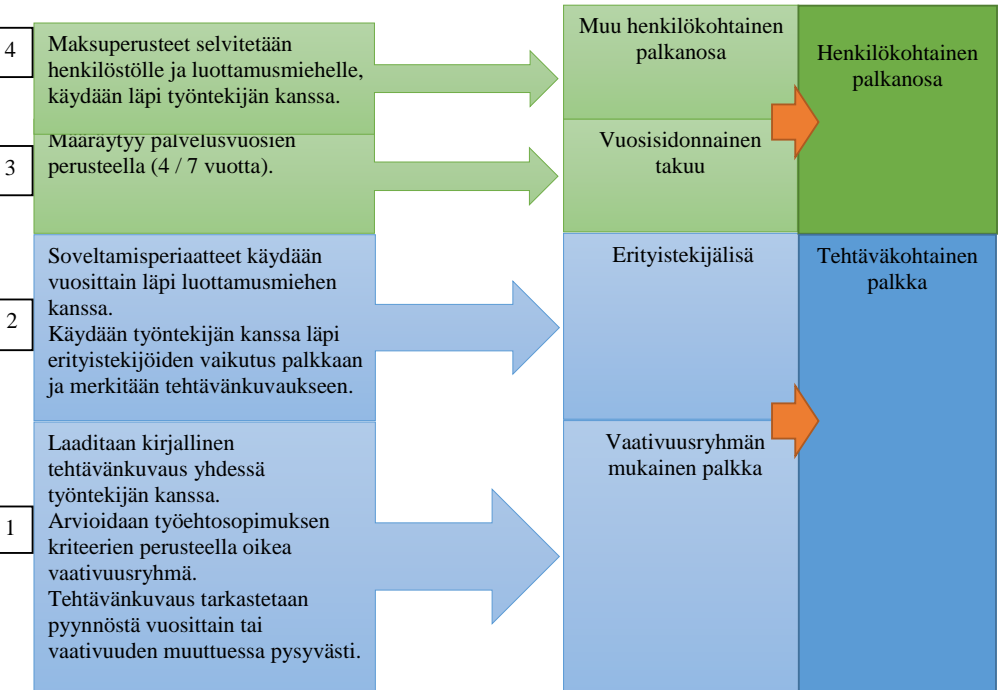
4

Maksuperusteet selvitetään henkilöstölle ja luottamusmiehelle, käydään läpi työntekijän kanssa.

3

Määräytyy palvelusvuosien perusteella (4 / 7 vuotta).

2

Soveltamisperiaatteet käydään vuosittain läpi luottamusmiehen kanssa.
Käydään työntekijän kanssa läpi erityistekijöiden vaikutus palkkaan ja merkitään tehtävänkuvaukseen.

1

Laaditaan kirjallinen tehtävänkuvaus yhdessä työntekijän kanssa.
Arvioidaan työehtosopimuksen kriteerien perusteella oikea vaativuusryhmä.
Tehtävänkuvaus tarkastetaan pyynnöstä vuosittain tai vaativuuden muuttuessa pysyvästi.

Muu henkilökohtainen palkanosa

Vuosisidonnainen takuu

Erityistekijälisä

Vaativuusryhmän mukainen palkka

Henkilökohtainen palkanosa

Tehtäväkohtainen palkka